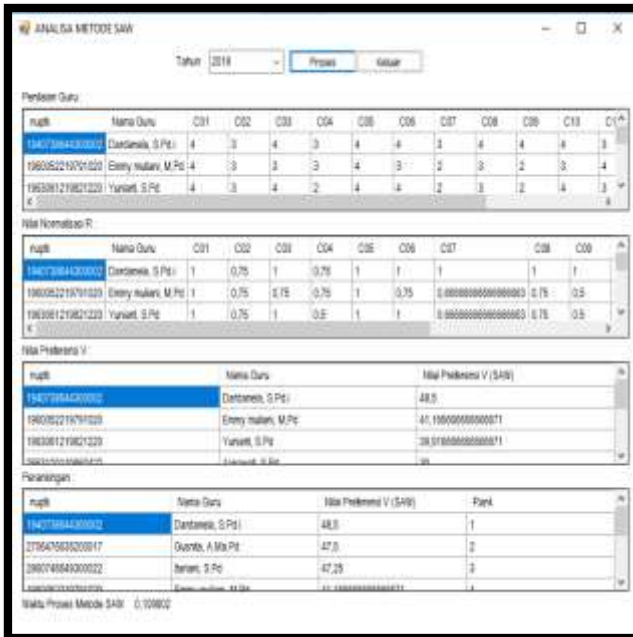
ANALISA METODE SAW

Tahun 2016 Proses Keluar

Penilaian Guru :

| nuptk | Nama Guru | C01 | C02 | C03 | C04 | C05 | C06 | C07 | C08 | C09 | C10 | C1 |
|---|---|---|---|---|---|---|---|---|---|---|---|---|
| 1940738644300002 | Dardanela, S.Pd.I | 4 | 3 | 4 | 3 | 4 | 4 | 3 | 4 | 4 | 4 | 3 |
| 1960052219701020 | Emmy mulani, M.Pd | 4 | 3 | 3 | 3 | 4 | 3 | 2 | 3 | 2 | 3 | 4 |
| 1963061219821220 | Yunarti, S.Pd | 4 | 3 | 4 | 2 | 4 | 4 | 2 | 3 | 2 | 4 | 3 |

Nilai Normalisasi R :

| nuptk | Nama Guru | C01 | C02 | C03 | C04 | C05 | C06 | C07 | C08 | C09 |
|---|---|---|---|---|---|---|---|---|---|---|
| 1940738644300002 | Dardanela, S.Pd.I | 1 | 0,75 | 1 | 0,75 | 1 | 1 | 1 | 1 | 1 |
| 1960052219701020 | Emmy mulani, M.Pd | 1 | 0,75 | 0,75 | 0,75 | 1 | 0,75 | 0,666666666666663 | 0,75 | 0,5 |
| 1963061219821220 | Yunarti, S.Pd | 1 | 0,75 | 1 | 0,5 | 1 | 1 | 0,666666666666663 | 0,75 | 0,5 |

Nilai Preferensi V :

| nuptk | Nama Guru | Nilai Preferensi V (SAW) |
|---|---|---|
| 1940738644300002 | Dardanela, S.Pd.I | 48,5 |
| 1960052219701020 | Emmy mulani, M.Pd | 41,1666666666671 |
| 1963061219821220 | Yunarti, S.Pd | 39,0166666666671 |
| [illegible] | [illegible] | 39 |

Perankingan :

| nuptk | Nama Guru | Nilai Preferensi V (SAW) | Rank |
|---|---|---|---|
| 1940738644300002 | Dardanela, S.Pd.I | 48,5 | 1 |
| 2756476635200017 | Gusnita, A.Ma.Pd | 47,5 | 2 |
| 2860746649300022 | Ibeliani, S.Pd | 47,25 | 3 |
| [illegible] | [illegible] | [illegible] | 4 |

Waktu Proses Metode SAW : 0,109802